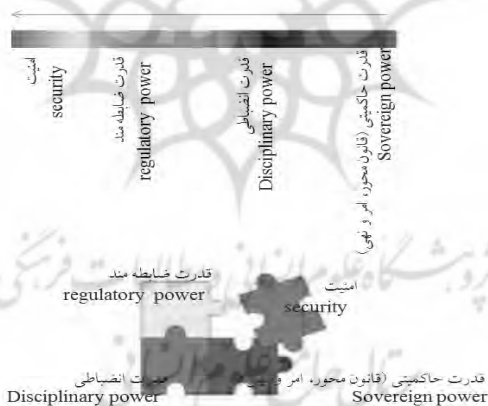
امنیت
security
قدرت ضابطه مند
regulatory power
قدرت انضباطی
Disciplinary power
قدرت حاکمیتی (قانون محور، امر و نهی)
Sovereign power

قدرت ضابطه مند
regulatory power
امنیت
security
قدرت انضباطی
Disciplinary power
قدرت حاکمیتی (قانون محور، امر و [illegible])
Sovereign power